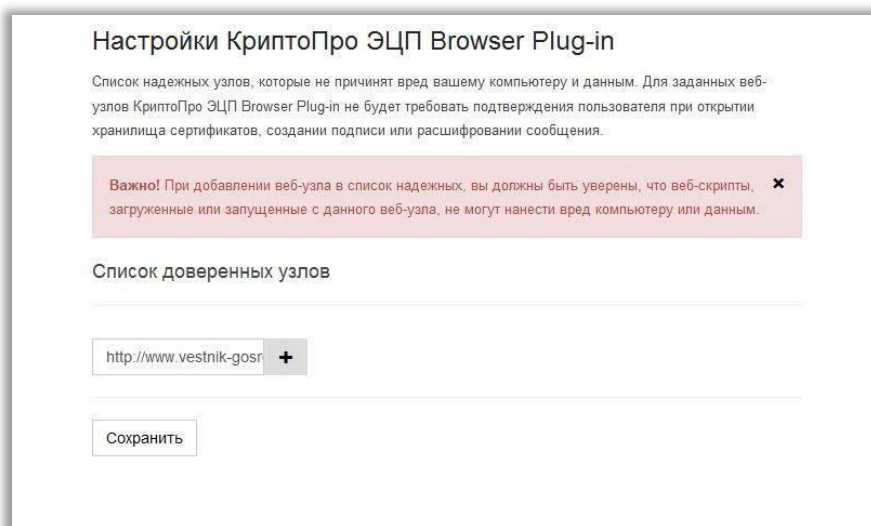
Настройки КриптоПро ЭЦП Browser Plug-in

Список надежных узлов, которые не причинят вред вашему компьютеру и данным. Для заданных веб-узлов КриптоПро ЭЦП Browser Plug-in не будет требовать подтверждения пользователя при открытии хранилища сертификатов, создании подписи или расшифровании сообщения.

Важно! При добавлении веб-узла в список надежных, вы должны быть уверены, что веб-скрипты, загруженные или запущенные с данного веб-узла, не могут нанести вред компьютеру или данным. ×

Список доверенных узлов

http://www.vestnik-gosr +

Сохранить